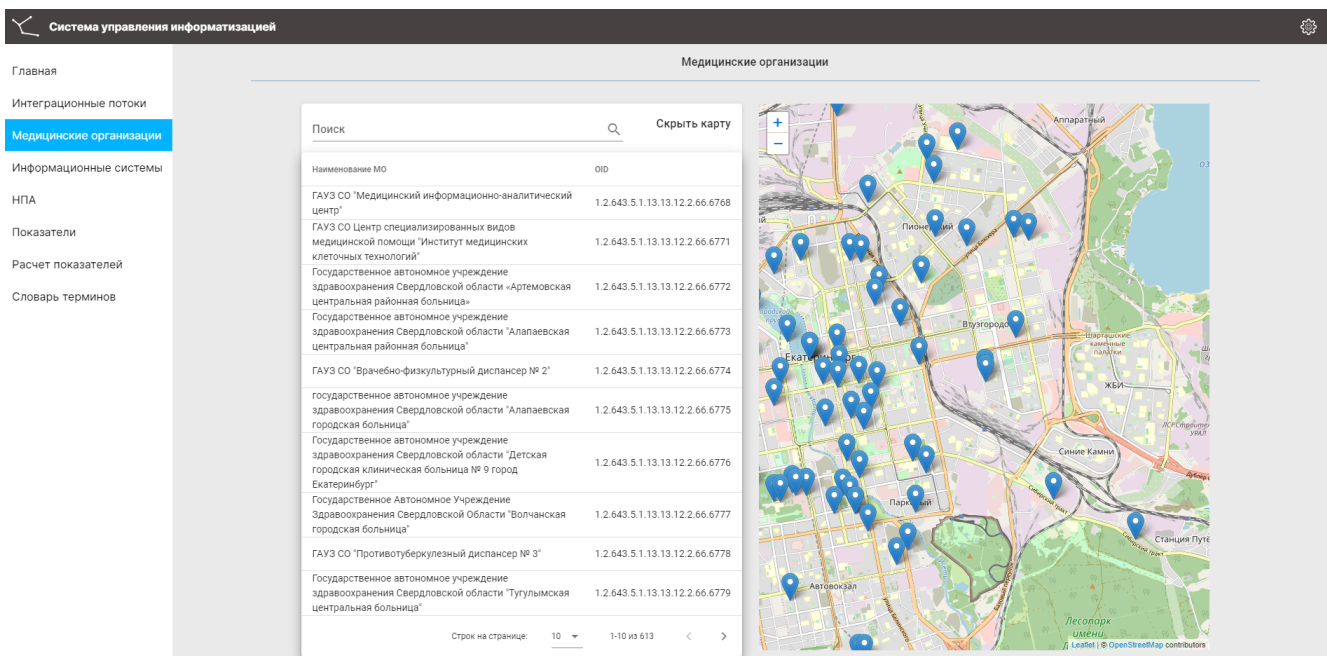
Система управления информатизацией

Главная
Интеграционные потоки
Медицинские организации
Информационные системы
НПА
Показатели
Расчет показателей
Словарь терминов

Медицинские организации

Поиск

Скрыть карту

| Наименование МО | OID |
|---|---|
| ГАУЗ СО "Медицинский информационно-аналитический центр" | 1.2.643.5.1.13.13.12.2.66.6768 |
| ГАУЗ СО Центр специализированных видов медицинской помощи "Институт медицинских клеточных технологий" | 1.2.643.5.1.13.13.12.2.66.6771 |
| Государственное автономное учреждение здравоохранения Свердловской области «Артемовская центральная районная больница» | 1.2.643.5.1.13.13.12.2.66.6772 |
| Государственное автономное учреждение здравоохранения Свердловской области "Алапаевская центральная районная больница" | 1.2.643.5.1.13.13.12.2.66.6773 |
| ГАУЗ СО "Врачебно-физкультурный диспансер № 2" | 1.2.643.5.1.13.13.12.2.66.6774 |
| государственное автономное учреждение здравоохранения Свердловской области "Алапаевская городская больница" | 1.2.643.5.1.13.13.12.2.66.6775 |
| Государственное автономное учреждение здравоохранения Свердловской области "Детская городская клиническая больница № 9 город Екатеринбург" | 1.2.643.5.1.13.13.12.2.66.6776 |
| Государственное Автономное Учреждение Здравоохранения Свердловской Области "Волчанская городская больница" | 1.2.643.5.1.13.13.12.2.66.6777 |
| ГАУЗ СО "Противотуберкулезный диспансер № 3" | 1.2.643.5.1.13.13.12.2.66.6778 |
| Государственное автономное учреждение здравоохранения Свердловской области "Тугулымская центральная больница" | 1.2.643.5.1.13.13.12.2.66.6779 |

Строк на странице: 10 1-10 из 613

+
−
Аппаратный
Пионерский
Втузгородок
Шарташские каменные палатки
ЖБИ
Синие Камни
Парковый
Станция Путё
Автовокзал
Лесопарк имени
Екатеринбург
Leaflet | © OpenStreetMap contributors